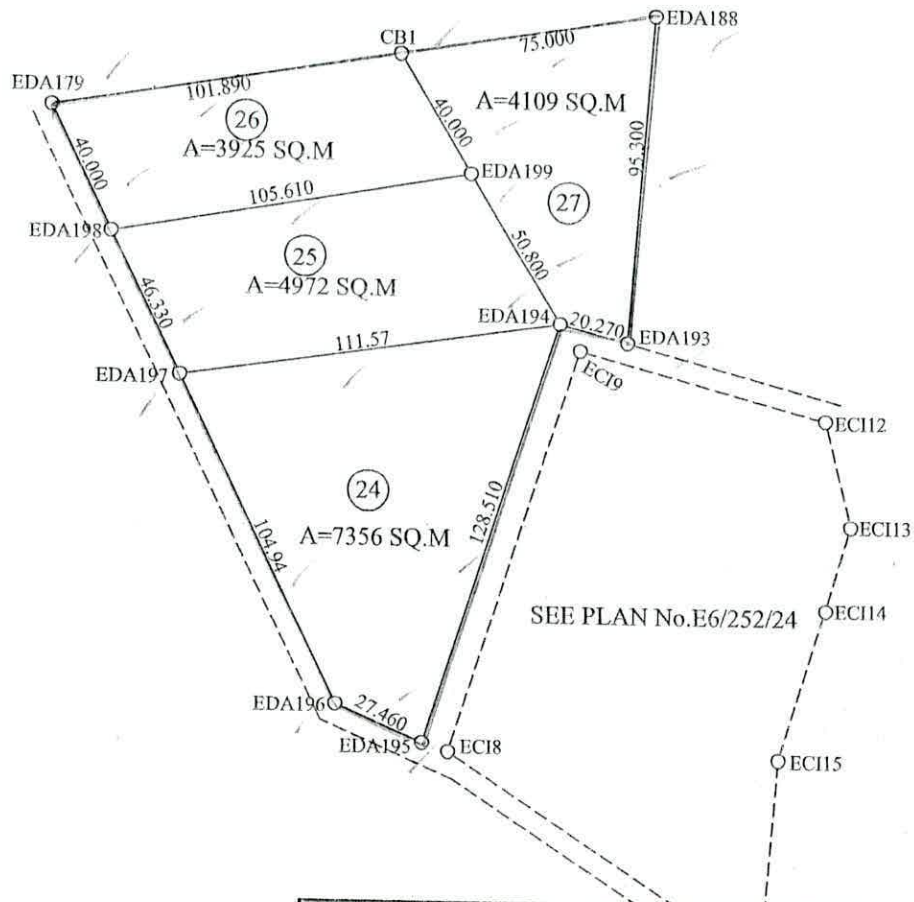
EDA188
CB1
75.000
EDA179
101.890
26
A=3925 SQ.M
40.000
A=4109 SQ.M
40.000
95.300
EDA199
27
105.610
EDA198
25
A=4972 SQ.M
50.800
46.330
EDA194
20.270
EDA193
111.57
EDA197
ECI9
ECI12
24
A=7356 SQ.M
128.510
104.94
ECI13
SEE PLAN No.E6/252/24
ECI14
EDA196
27.460
EDA195
ECI8
ECI15